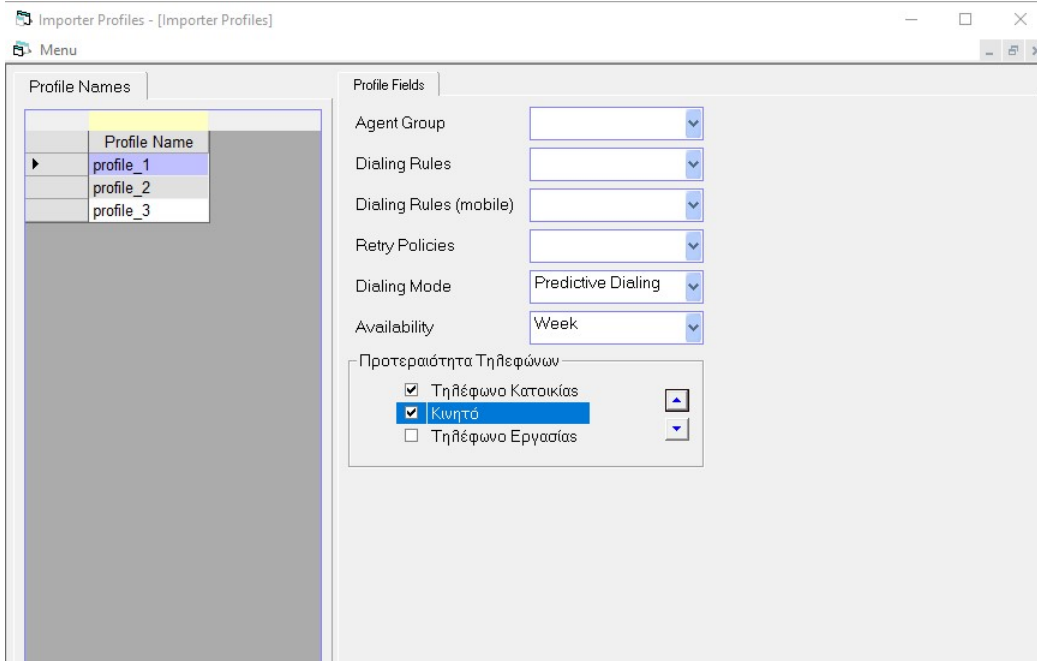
Importer Profiles - [Importer Profiles]

Menu

Profile Names

| | Profile Name |
|---|---|
| ▸ | profile_1 |
| | profile_2 |
| | profile_3 |

Profile Fields

Agent Group

Dialing Rules

Dialing Rules (mobile)

Retry Policies

Dialing Mode: Predictive Dialing

Availability: Week

Προτεραιότητα Τηλεφώνων

☑ Τηλέφωνο Κατοικίας
☑ Κινητό
☐ Τηλέφωνο Εργασίας